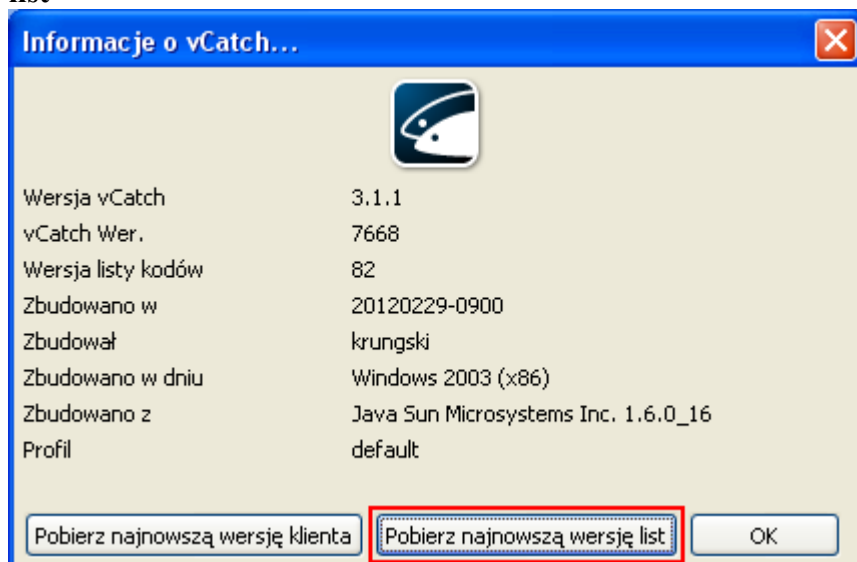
listy

Informacje o vCatch...

| | |
|---|---|
| Wersja vCatch | 3.1.1 |
| vCatch Wer. | 7668 |
| Wersja listy kodów | 82 |
| Zbudowano w | 20120229-0900 |
| Zbudował | krungski |
| Zbudowano w dniu | Windows 2003 (x86) |
| Zbudowano z | Java Sun Microsystems Inc. 1.6.0_16 |
| Profil | default |

Pobierz najnowszą wersję klienta | Pobierz najnowszą wersję list | OK